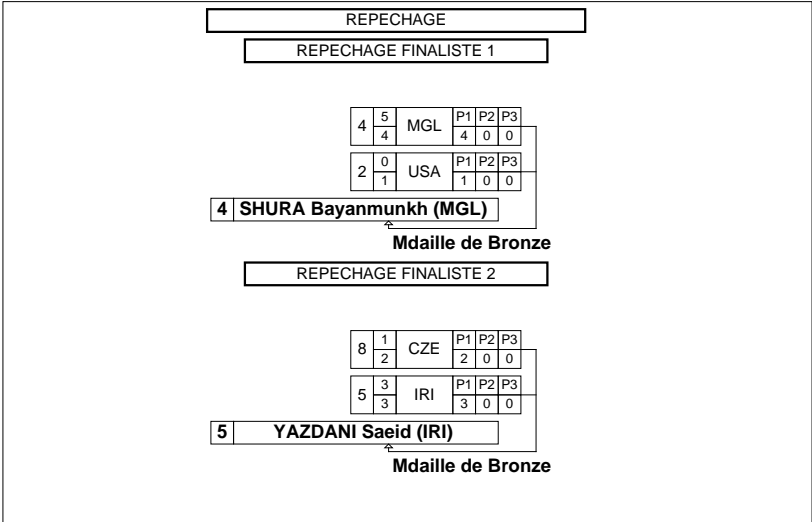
REPECHAGE

REPECHAGE FINALISTE 1

| 4 | 5 / 4 | MGL | P1 | P2 | P3 |
|---|---|---|---|---|---|
| | | | 4 | 0 | 0 |

| 2 | 0 / 1 | USA | P1 | P2 | P3 |
|---|---|---|---|---|---|
| | | | 1 | 0 | 0 |

4 SHURA Bayanmunkh (MGL)

Mdaille de Bronze

REPECHAGE FINALISTE 2

| 8 | 1 / 2 | CZE | P1 | P2 | P3 |
|---|---|---|---|---|---|
| | | | 2 | 0 | 0 |

| 5 | 3 / 3 | IRI | P1 | P2 | P3 |
|---|---|---|---|---|---|
| | | | 3 | 0 | 0 |

5 YAZDANI Saeid (IRI)

Mdaille de Bronze